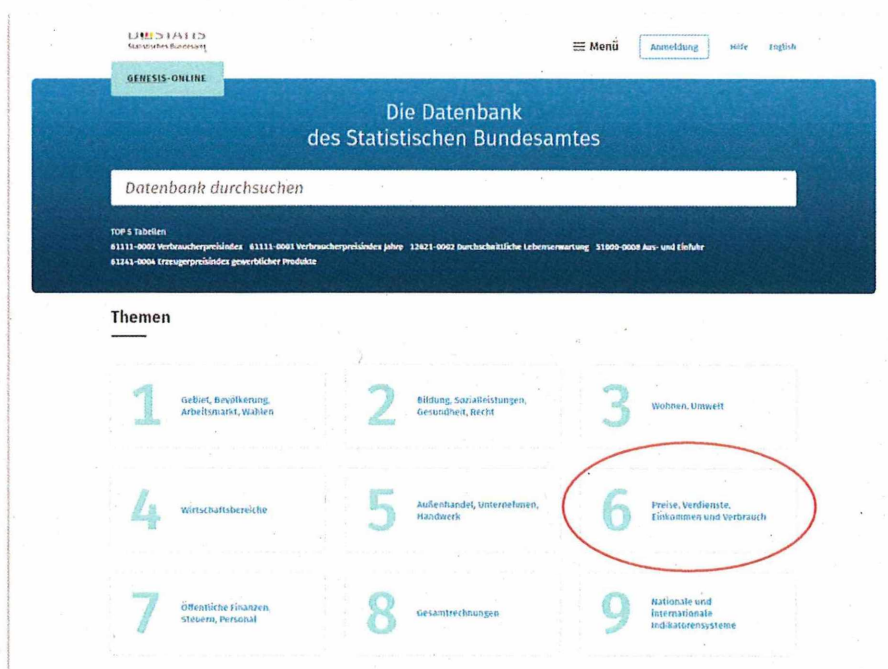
DESTATIS
Statistisches Bundesamt

≡ Menü Anmeldung Hilfe English

GENESIS-ONLINE

Die Datenbank
des Statistischen Bundesamtes

Datenbank durchsuchen

TOP 5 Tabellen
61111-0002 Verbraucherpreisindex 61111-0001 Verbraucherpreisindex Jahre 12621-0002 Durchschnittliche Lebenserwartung 51000-0008 Aus- und Einfuhr
61241-0004 Erzeugerpreisindex gewerblicher Produkte

Themen

1 Gebiet, Bevölkerung, Arbeitsmarkt, Wahlen

2 Bildung, Sozialleistungen, Gesundheit, Recht

3 Wohnen, Umwelt

4 Wirtschaftsbereiche

5 Außenhandel, Unternehmen, Handwerk

6 Preise, Verdienste, Einkommen und Verbrauch

7 Öffentliche Finanzen, Steuern, Personal

8 Gesamtrechnungen

9 Nationale und Internationale Indikatorensysteme